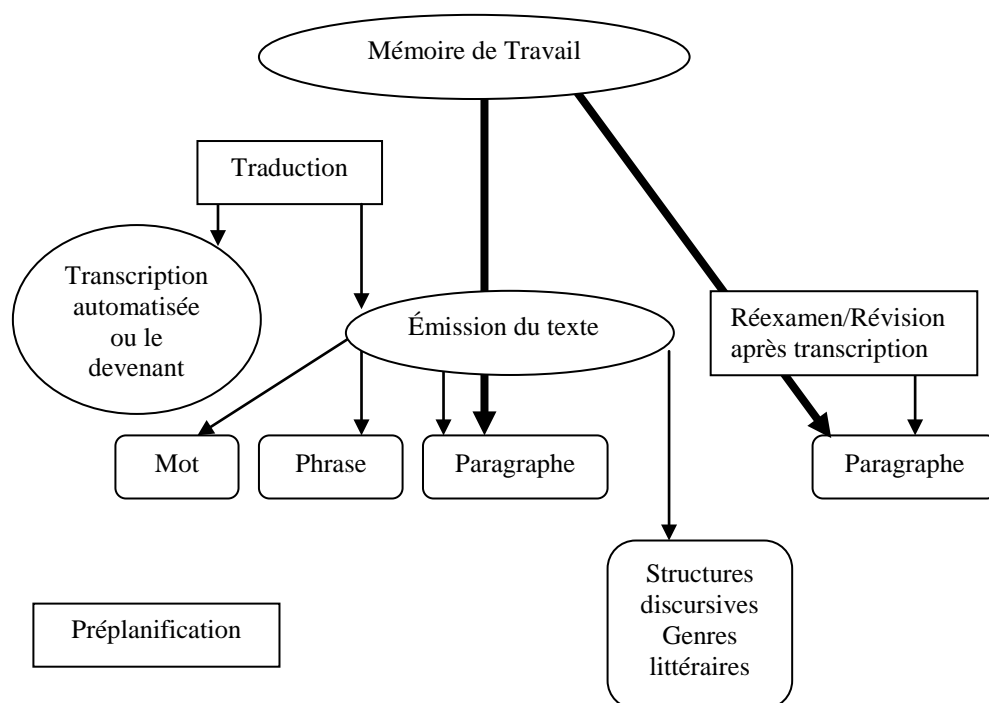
Mémoire de Travail

Traduction

Transcription automatisée ou le devenant

Émission du texte

Réexamen/Révision après transcription

Mot

Phrase

Paragraphe

Paragraphe

Structures discursives Genres littéraires

Préplanification